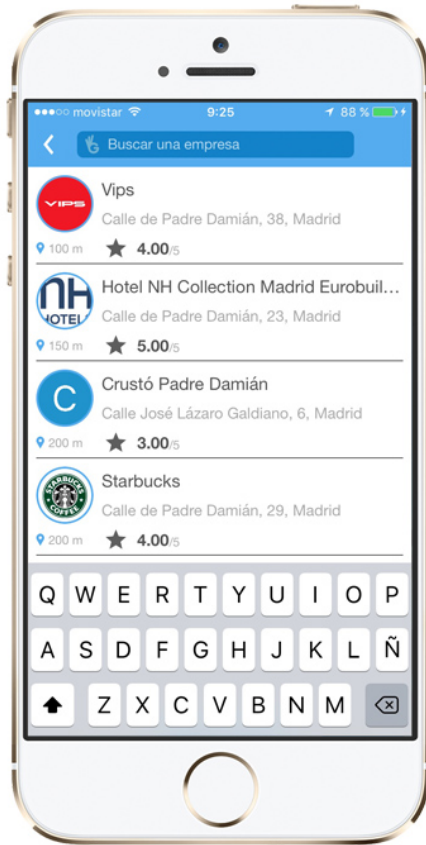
●●●○○ movistar 9:25 88 %

Buscar una empresa

VIPS
Vips
Calle de Padre Damián, 38, Madrid
100 m 4.00/5

NH HOTEL
Hotel NH Collection Madrid Eurobuil...
Calle de Padre Damián, 23, Madrid
150 m 5.00/5

C
Crustó Padre Damián
Calle José Lázaro Galdiano, 6, Madrid
200 m 3.00/5

STARBUCKS COFFEE
Starbucks
Calle de Padre Damián, 29, Madrid
200 m 4.00/5

Q W E R T Y U I O P
A S D F G H J K L Ñ
Z X C V B N M